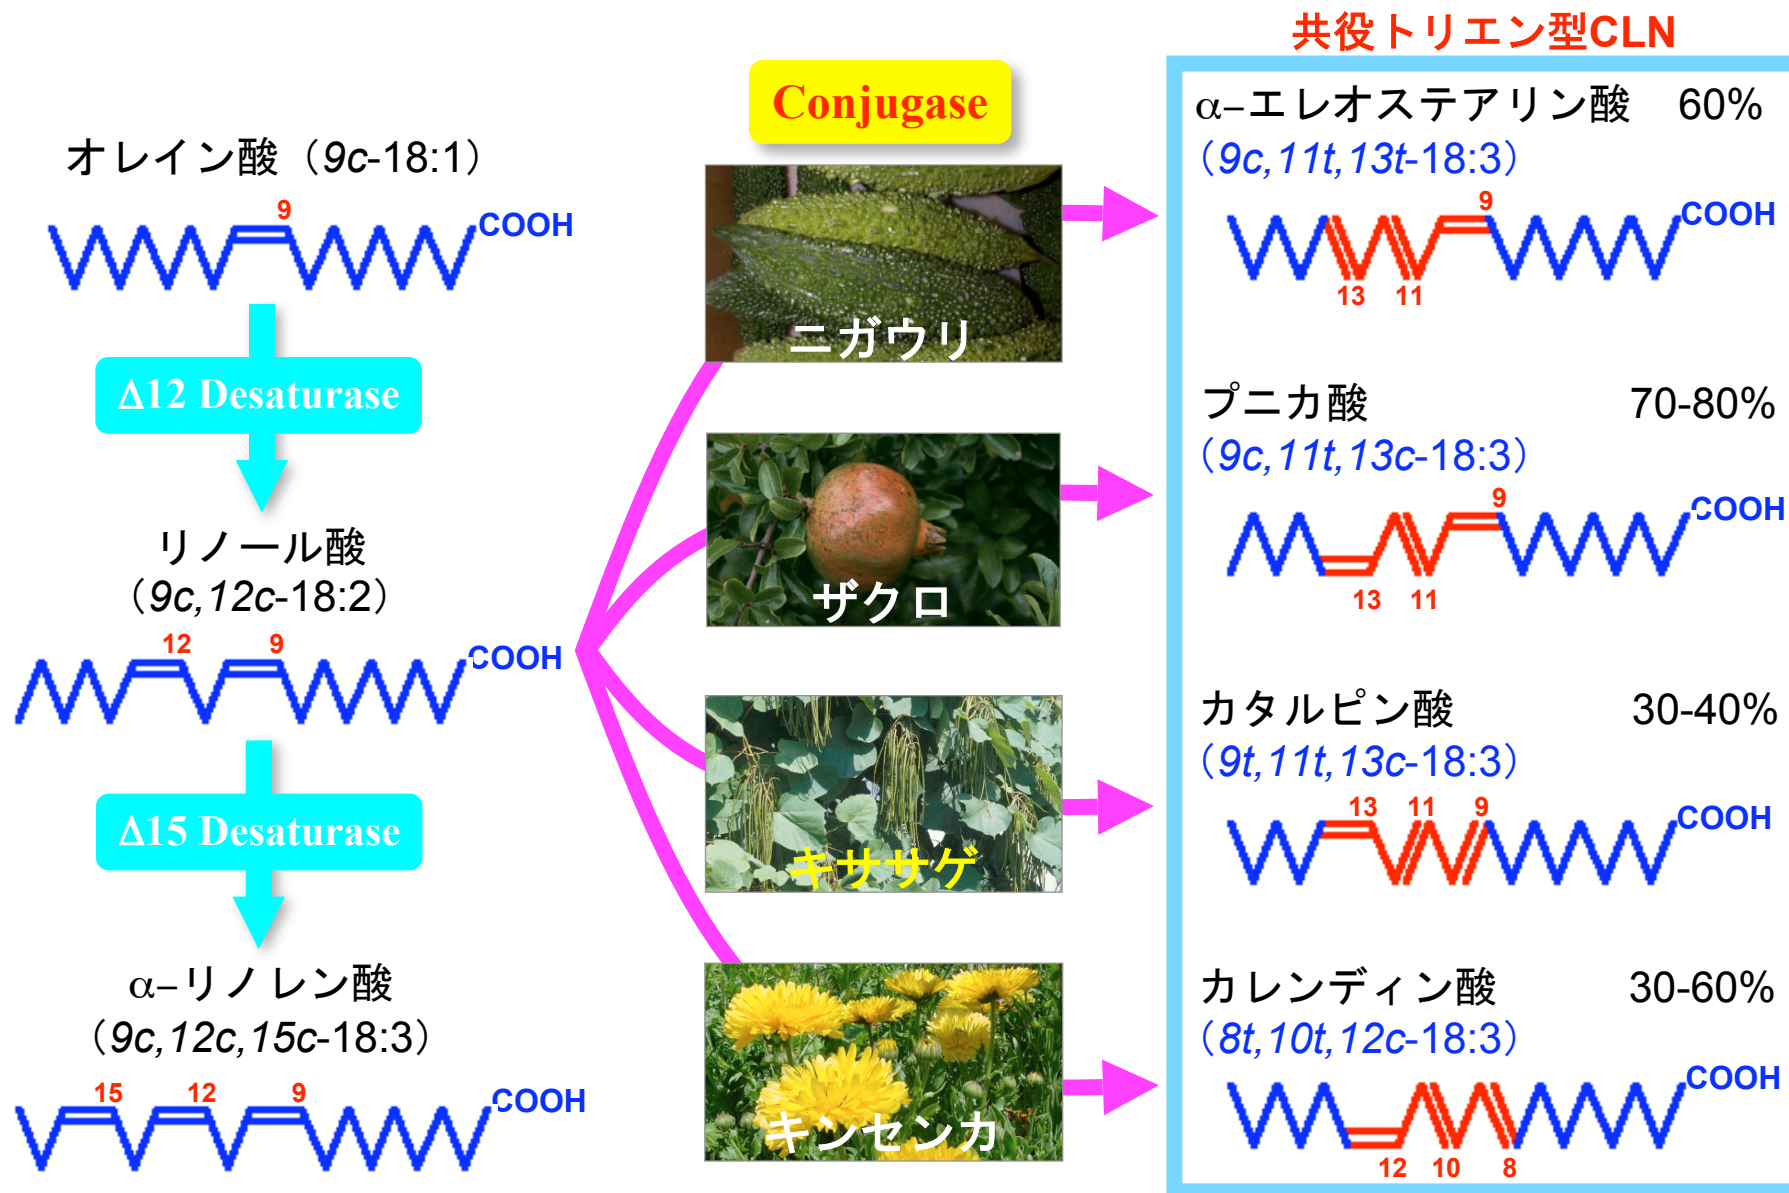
オレイン酸（$9c$-18:1）

9

COOH

Δ12 Desaturase

リノール酸
（$9c,12c$-18:2）

12 9

COOH

Δ15 Desaturase

α–リノレン酸
（$9c,12c,15c$-18:3）

15 12 9

COOH

Conjugase

ニガウリ

ザクロ

キササゲ

キンセンカ

共役トリエン型CLN

α–エレオステアリン酸 60%
（$9c,11t,13t$-18:3）

9

COOH

13 11

プニカ酸 70-80%
（$9c,11t,13c$-18:3）

9

COOH

13 11

カタルピン酸 30-40%
（$9t,11t,13c$-18:3）

13 11 9

COOH

カレンディン酸 30-60%
（$8t,10t,12c$-18:3）

COOH

12 10 8